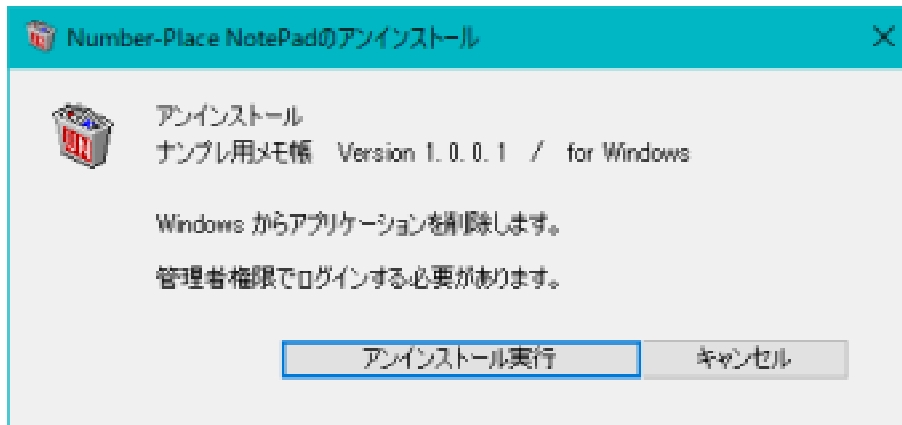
Number-Place NotePadのアンインストール

アンインストール
ナンプレ用メモ帳　Version 1.0.0.1　/　for Windows

Windows からアプリケーションを削除します。

管理者権限でログインする必要があります。

アンインストール実行

キャンセル